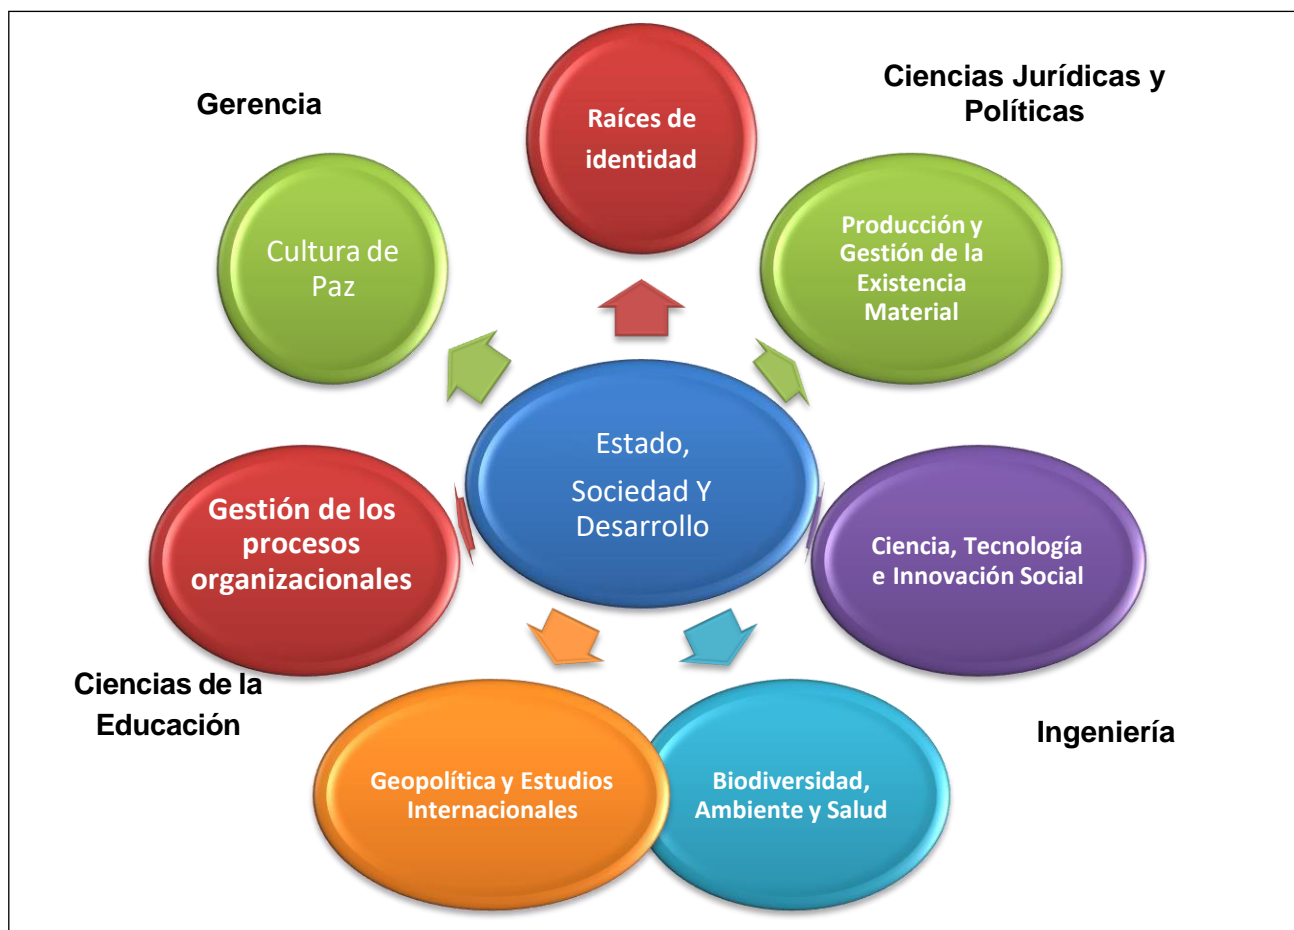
Gerencia

Raíces de identidad

Ciencias Jurídicas y Políticas

Cultura de Paz

Producción y Gestión de la Existencia Material

Estado, Sociedad Y Desarrollo

Gestión de los procesos organizacionales

Ciencia, Tecnología e Innovación Social

Ciencias de la Educación

Ingeniería

Geopolítica y Estudios Internacionales

Biodiversidad, Ambiente y Salud